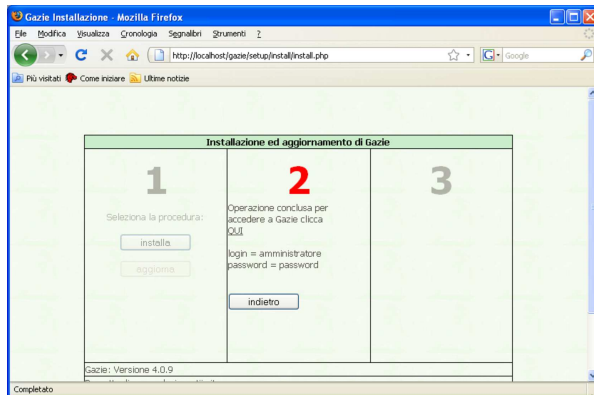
Gazie Installazione - Mozilla Firefox

File Modifica Visualizza Cronologia Segnalibri Strumenti ?

http://localhost/gazie/setup/install/install.php

Google

Più visitati Come iniziare Ultime notizie

Installazione ed aggiornamento di Gazie

| 1 | 2 | 3 |
|---|---|---|
| Seleziona la procedura: installa aggiorna | Operazione conclusa per accedere a Gazie clicca QUI login = amministratore password = password indietro | |

Gazie: Versione 4.0.9

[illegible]

Completato